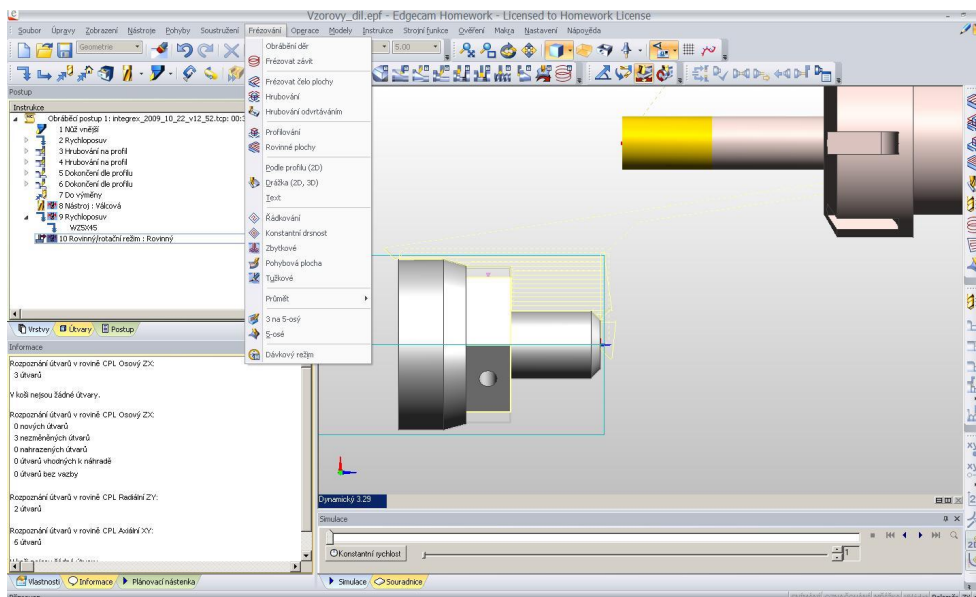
Vzorovy_dil.epf - Edgecam Homework - Licensed to Homework License

Soubor Úpravy Zobrazení Nástroje Pohyby Soustružení Frézování Operace Modely Instrukce Strojní funkce Ověření Makra Nastavení Nápověda

Geometrie

5.00

Postup

Instrukce

Obráběcí postup 1: integrex_2009_10_22_v12_52.tcp: 00:3
1 Nůž vnější
2 Rychloposuv
3 Hrubování na profil
4 Hrubování na profil
5 Dokončení dle profilu
6 Dokončení dle profilu
7 Do výměny
8 Nástroj : Válcová
9 Rychloposuv
WZSX45
10 Rovinný/rotační režim : Rovinný

Vrstvy Útvary Postup

Informace

Rozpoznání útvarů v rovině CPL Osový ZX:
3 útvarů

V koši nejsou žádné útvary.

Rozpoznání útvarů v rovině CPL Osový ZX:
0 nových útvarů
3 nezměněných útvarů
0 nahrazených útvarů
0 útvarů vhodných k náhradě
0 útvarů bez vazby

Rozpoznání útvarů v rovině CPL Radiální ZY:
2 útvarů

Rozpoznání útvarů v rovině CPL Axiální XY:
6 útvarů

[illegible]

Vlastnosti Informace Plánovací nástěnka

Obrábění děr
Frézovat závit
Frézovat čelo plochy
Hrubování
Hrubování odvrtáváním
Profilování
Rovinné plochy
Podle profilu (2D)
Drážka (2D, 3D)
Text
Řádkování
Konstantní drsnost
Zbytkové
Pohybová plocha
Tužkové
Průmět
3 na 5-osý
5-osé
Dávkový režim

Dynamický 3.29

Simulace

Konstantní rychlost

Simulace Souřadnice